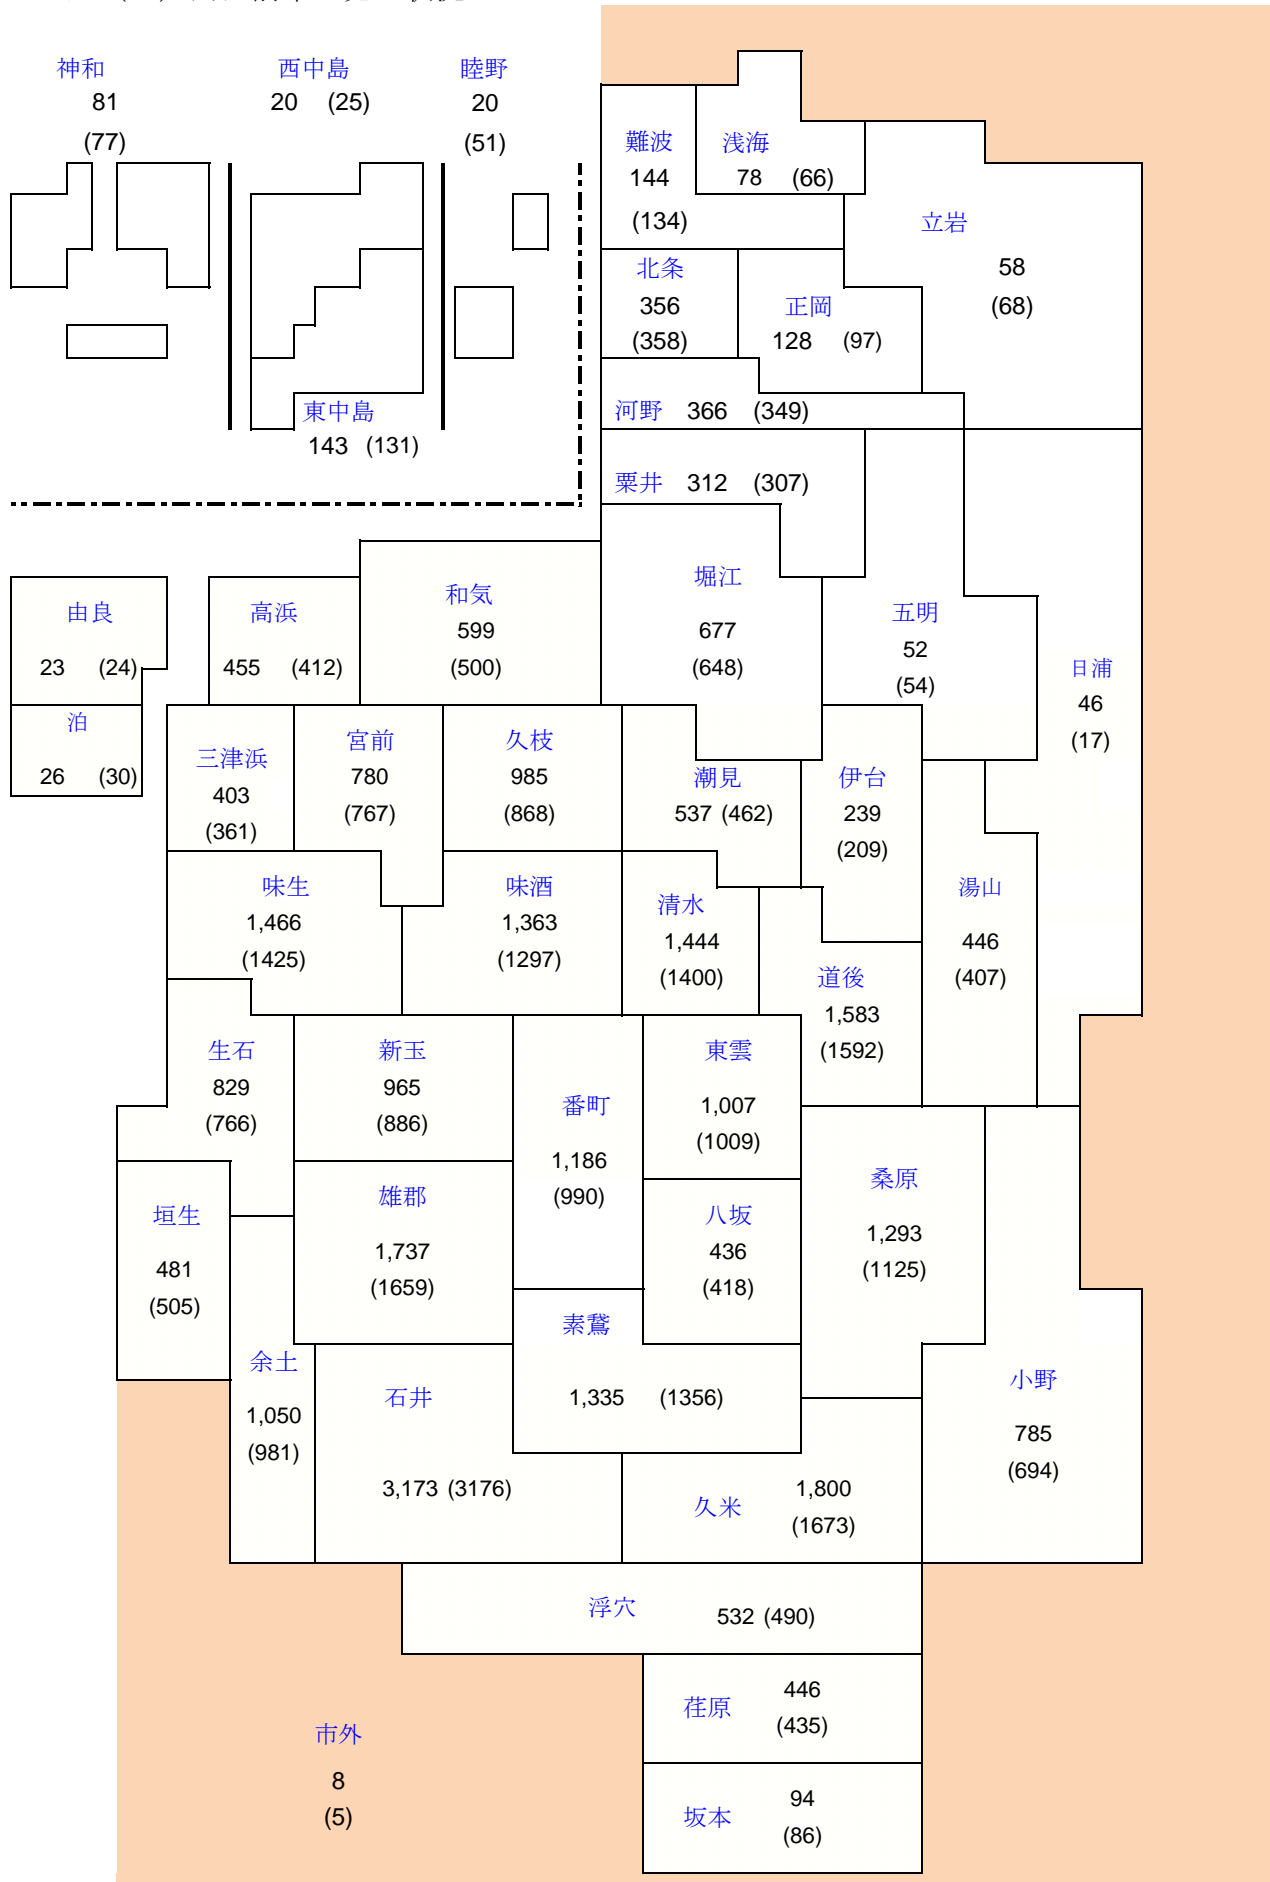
神和
81
(77)

西中島
20 (25)

睦野
20
(51)

東中島
143 (131)

難波
144
(134)

浅海
78 (66)

立岩
58
(68)

北条
356
(358)

正岡
128 (97)

河野 366 (349)

粟井 312 (307)

由良
23 (24)

泊
26 (30)

高浜
455 (412)

和気
599
(500)

堀江
677
(648)

五明
52
(54)

日浦
46
(17)

三津浜
403
(361)

宮前
780
(767)

久枝
985
(868)

潮見
537 (462)

伊台
239
(209)

味生
1,466
(1425)

味酒
1,363
(1297)

清水
1,444
(1400)

湯山
446
(407)

道後
1,583
(1592)

生石
829
(766)

新玉
965
(886)

番町
1,186
(990)

東雲
1,007
(1009)

垣生
481
(505)

雄郡
1,737
(1659)

八坂
436
(418)

桑原
1,293
(1125)

素鵞
1,335 (1356)

余土
1,050
(981)

石井
3,173 (3176)

小野
785
(694)

久米 1,800
(1673)

浮穴 532 (490)

荏原 446
(435)

市外
8
(5)

坂本 94
(86)